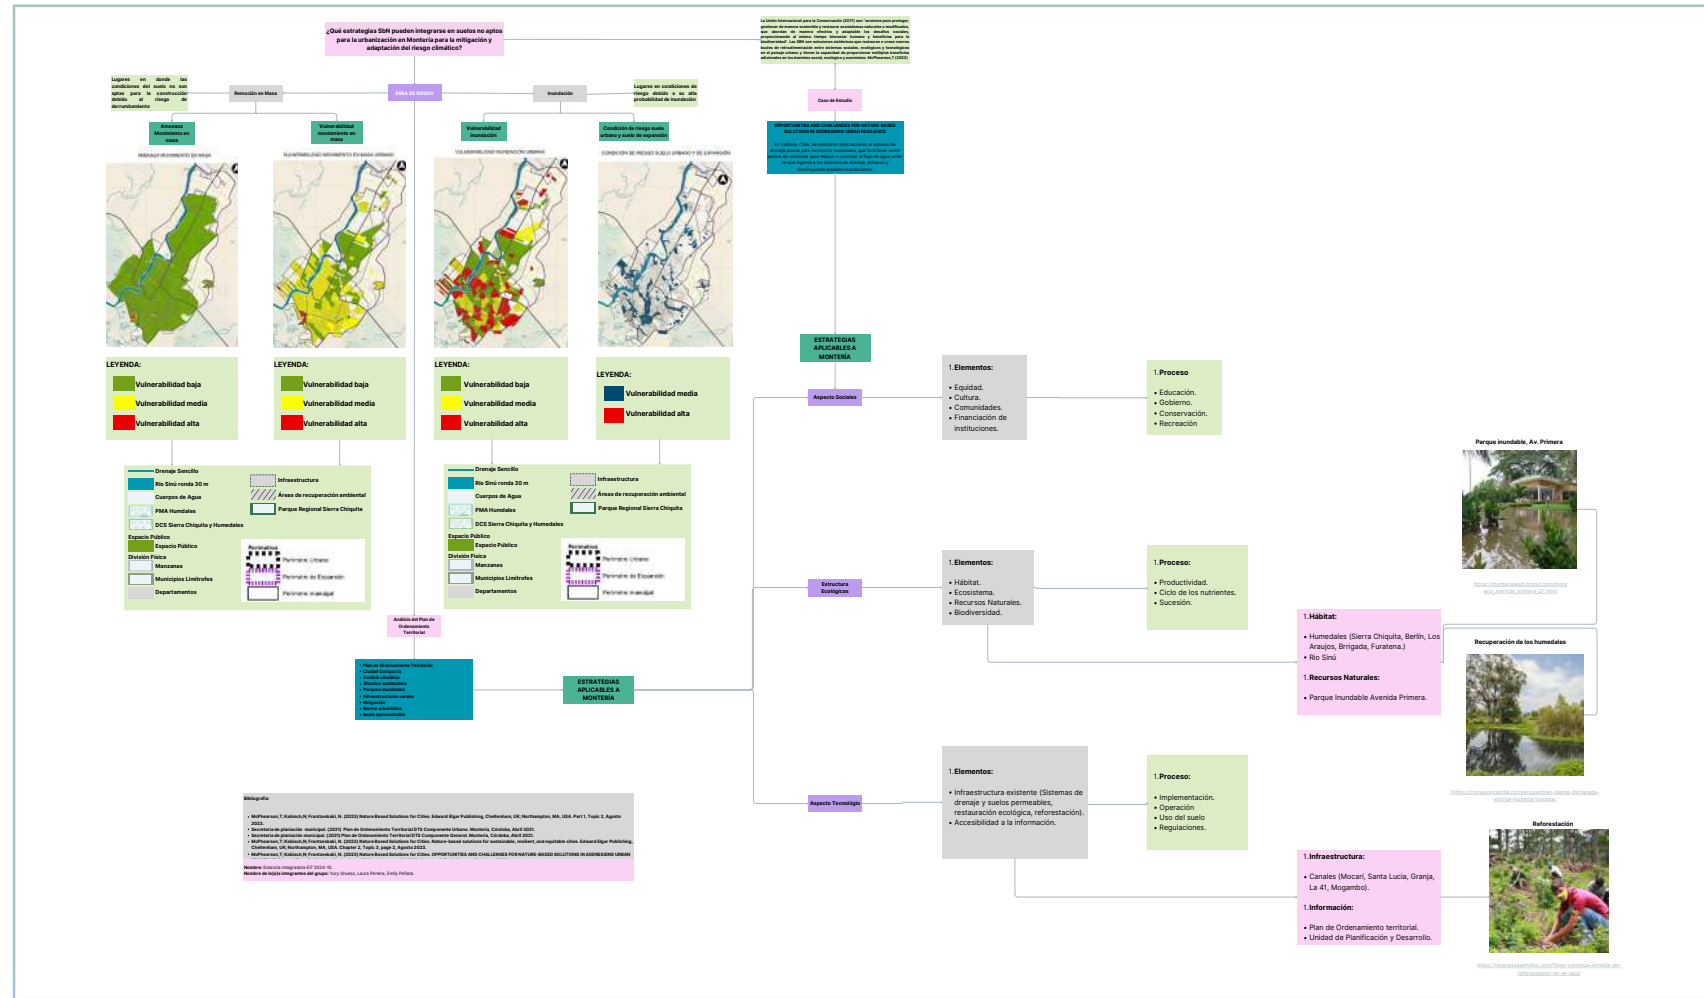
¿Qué estrategias SbN pueden integrarse en suelos no aptos para la urbanización en Montería para la mitigación y adaptación del riesgo climático?

La Unión Internacional para la Conservación (2017) son "acciones para proteger, gestionar de manera sostenible y restaurar ecosistemas naturales o modificados, que abordan de manera efectiva y adaptable los desafíos sociales, proporcionando al mismo tiempo bienestar humano y beneficios para la biodiversidad". Las SBN son soluciones sistémicas que restauran o crean nuevos bucles de retroalimentación entre sistemas sociales, ecológicos y tecnológicos en el paisaje urbano y tienen la capacidad de proporcionar múltiples beneficios adicionales en los ámbitos social, ecológico y económico. McPhearson, T (2023)

Lugares en donde las condiciones del suelo no son aptas para la construcción debido al riesgo de derrumbamiento

Remoción en Masa

ÁREA DE RIESGO

Inundación

Lugares en condiciones de riesgo debido a su alta probabilidad de inundación

Caso de Estudio

Amenaza Movimiento en masa

Vulnerabilidad movimiento en masa

Vulnerabilidad Inundación

Condición de riesgo suelo urbano y suelo de expansión

AMENAZA MOVIMIENTO EN MASA

VULNERABILIDAD MOVIMIENTO EN MASA URBANO

VULNERABILIDAD INUNDACIÓN URBANA

CONDICIÓN DE RIESGO SUELO URBANO Y DE EXPANSIÓN

OPPORTUNITIES AND CHALLENGES FOR NATURE-BASED SOLUTIONS IN ADDRESSING URBAN RESILIENCE

En Santiago, Chile, se realizaron especulaciones al sistema de drenaje pluvial para incorporar humedales, que funcionan como puntos de retención para reducir o controlar el flujo de agua antes de que ingrese a los sistemas de drenaje, evitando y disminuyendo posibles inundaciones.

LEYENDA:
Vulnerabilidad baja
Vulnerabilidad media
Vulnerabilidad alta

LEYENDA:
Vulnerabilidad baja
Vulnerabilidad media
Vulnerabilidad alta

LEYENDA:
Vulnerabilidad baja
Vulnerabilidad media
Vulnerabilidad alta

LEYENDA:
Vulnerabilidad media
Vulnerabilidad alta

ESTRATEGIAS APLICABLES A MONTERÍA

Aspecto Sociales

1.Elementos:
• Equidad.
• Cultura.
• Comunidades.
• Financiación de instituciones.

1.Proceso
• Educación.
• Gobierno.
• Conservación.
• Recreación

Drenaje Sencillo
Río Sinú ronda 30 m
Cuerpos de Agua
PMA Humedales
DCS Sierra Chiquita y Humedales
Espacio Público
Espacio Público
División Física
Manzanas
Municipios Limítrofes
Departamentos
Infraestructura
Áreas de recuperación ambiental
Parque Regional Sierra Chiquita
Perímetros
Perímetro Urbano
Perímetro de Expansión
Perímetro municipal

Drenaje Sencillo
Río Sinú ronda 30 m
Cuerpos de Agua
PMA Humedales
DCS Sierra Chiquita y Humedales
Espacio Público
Espacio Público
División Física
Manzanas
Municipios Limítrofes
Departamentos
Infraestructura
Áreas de recuperación ambiental
Parque Regional Sierra Chiquita
Perímetros
Perímetro Urbano
Perímetro de Expansión
Perímetro municipal

Parque inundable, Av. Primera

https://monteriaweb.blogspot.com/montería_avenida_primera_07.html

Estructura Ecológicas

1.Elementos:
• Hábitat.
• Ecosistema.
• Recursos Naturales.
• Biodiversidad.

1.Proceso:
• Productividad.
• Ciclo de los nutrientes.
• Sucesión.

1.Hábitat:
• Humedales (Sierra Chiquita, Berlín, Los Araujos, Brigada, Furatena.)
• Río Sinú

1.Recursos Naturales:
• Parque Inundable Avenida Primera.

Recuperación de los humedales

Análisis del Plan de Ordenamiento Territorial

• Plan de Ordenamiento Territorial
• Ciudad Compacta
• Cambio climático
• Ciudades sostenibles
• Parques inundables
• Infraestructuras verdes
• Mitigación
• Normas urbanísticas
• Suelo aprovechable

ESTRATEGIAS APLICABLES A MONTERÍA

https://conexioncentral.co/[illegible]

Aspecto Tecnológico

1.Elementos:
• Infraestructura existente (Sistemas de drenaje y suelos permeables, restauración ecológica, reforestación).
• Accesibilidad a la información.

1.Proceso:
• Implementación.
• Operación
• Uso del suelo
• Regulaciones.

Reforestación

Bibliografía:
• McPhearson, T; Kabisch, N; Frantzeskaki, N. (2023) Nature Based Solutions for Cities. Edward Elgar Publishing, Cheltenham, UK; Northampton, MA, USA. Part 1, Topic 2, Agosto 2023.
• Secretaría de planeación municipal. (2021) Plan de Ordenamiento Territorial DTS Componente Urbano. Montería, Córdoba, Abril 2021.
• Secretaría de planeación municipal. (2021) Plan de Ordenamiento Territorial DTS Componente General. Montería, Córdoba, Abril 2021.
• McPhearson, T; Kabisch, N; Frantzeskaki, N. (2023) Nature Based Solutions for Cities. Nature-based solutions for sustainable, resilient, and equitable cities. Edward Elgar Publishing, Cheltenham, UK; Northampton, MA, USA. Chapter 3, Topic 2, Agosto 2023.
• McPhearson, T; Kabisch, N; Frantzeskaki, N. (2023) Nature Based Solutions for Cities. OPPORTUNITIES AND CHALLENGES FOR NATURE-BASED SOLUTIONS IN ADDRESSING URBAN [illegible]
Nombre: Estancia integradora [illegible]
Nombre de la(s)s integrantes del grupo: Yury Orozco, Laura Pereira, Emily Peñata.

1.Infraestructura:
• Canales (Mocarí, Santa Lucía, Granja, La 41, Mogambo).

1.Información:
• Plan de Ordenamiento territorial.
• Unidad de Planificación y Desarrollo.

https://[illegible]reforestacion-en-el-pais/